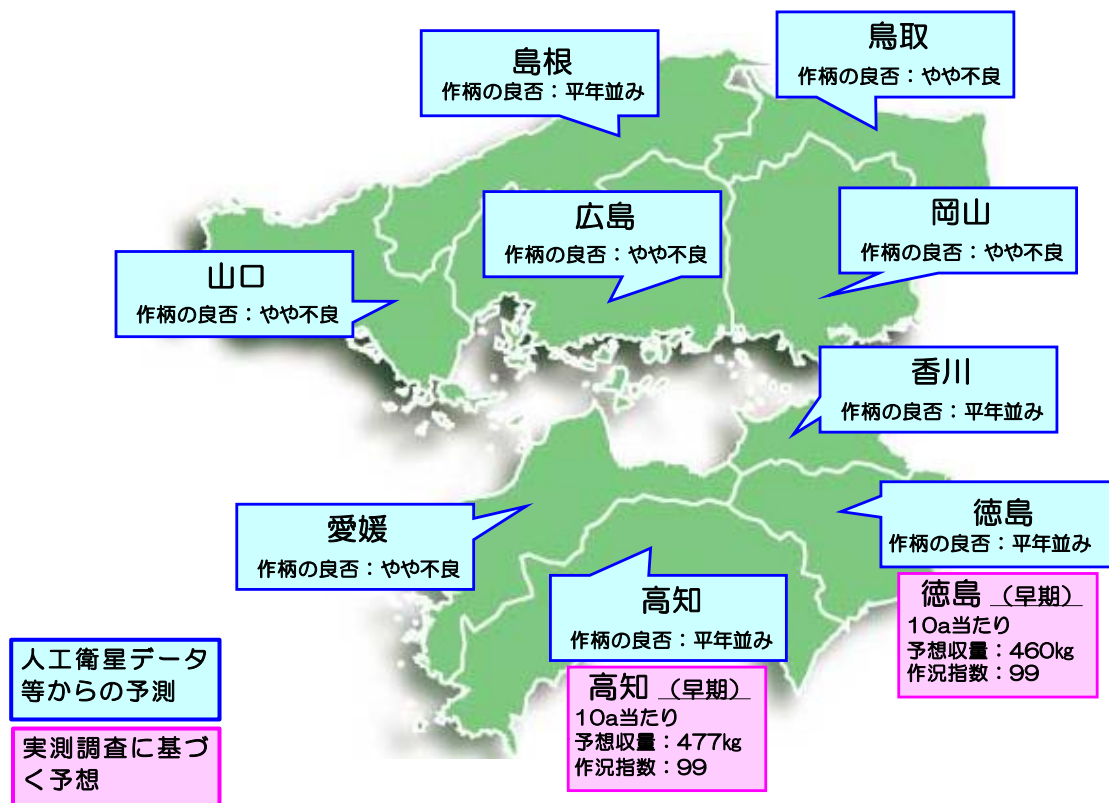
島根
作柄の良否：平年並み

鳥取
作柄の良否：やや不良

広島
作柄の良否：やや不良

岡山
作柄の良否：やや不良

山口
作柄の良否：やや不良

香川
作柄の良否：平年並み

愛媛
作柄の良否：やや不良

徳島
作柄の良否：平年並み

高知
作柄の良否：平年並み

徳島（早期）
10a当たり
予想収量：460kg
作況指数：99

高知（早期）
10a当たり
予想収量：477kg
作況指数：99

人工衛星データ等からの予測

実測調査に基づく予想